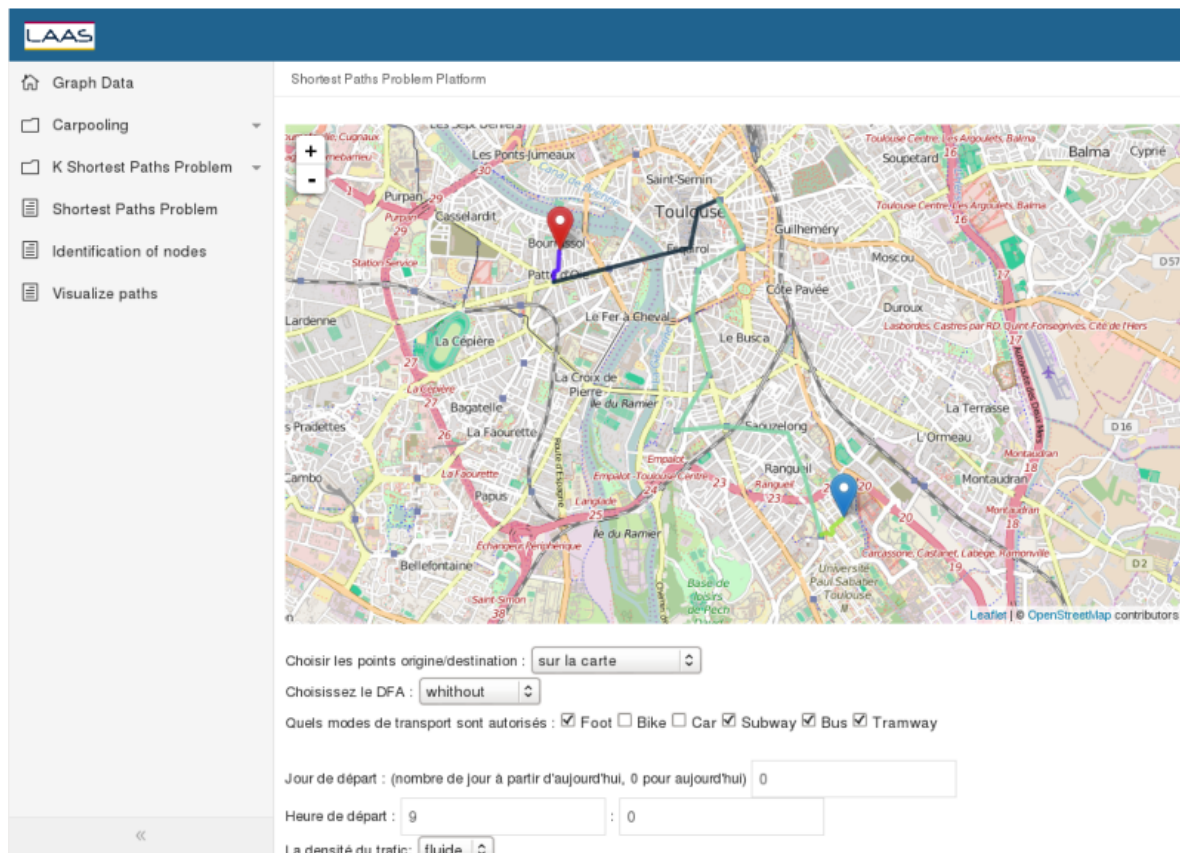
LAAS

Graph Data
Carpooling
K Shortest Paths Problem
Shortest Paths Problem
Identification of nodes
Visualize paths

«

Shortest Paths Problem Platform

+
-

Les Sept Deniers
Les Ponts-Jumeaux
30
Saint-Sernin
Toulouse
Soupetard
16
Balma
Cyprié
Purpan
29
Casselardit
Bourrassol
Patte d'Oie
Guilhemery
Moscou
Côte Pavée
Duroux
Lardenne
La Cépière
Le Fer à Cheval
Le Busca
27
La Croix de Pierre
Île du Ramier
Bagatelle
La Faourette
Saouzelong
La Terrasse
L'Orméau
Les Pradettes
Rangueil
Montaudran
Papus
23
24
25
Île du Ramier
20
18
Bellefontaine
Université Paul Sabatier Toulouse
19
Saint-Simon
38
D57
D16
D2
Station Service
Toulouse Centre, Les Argoulets, Balma
Lasbordes, Castres par RD, Quint Fonsegrives, Cité de l'Hers
Carcassonne, Castanet, Labège, Ramonville
Empalot
Langlade
Échangeur Périphérique
Base de loisirs de Pech David

Leaflet | © OpenStreetMap contributors

Choisir les points origine/destination : sur la carte
Choisissez le DFA : whithout
Quels modes de transport sont autorisés : ☑ Foot ☐ Bike ☐ Car ☑ Subway ☑ Bus ☑ Tramway

Jour de départ : (nombre de jour à partir d'aujourd'hui, 0 pour aujourd'hui) 0
Heure de départ : 9 : 0
La densité du trafic: fluide